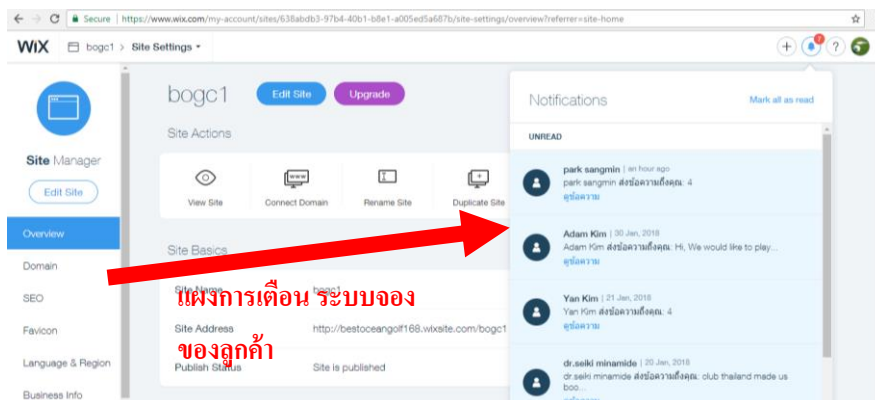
Secure | https://www.wix.com/my-account/sites/638abdb3-97b4-40b1-b8e1-a005ed5a687b/site-settings/overview?referrer=site-home

WiX bogc1 > Site Settings

bogc1 Edit Site Upgrade

Site Actions

View Site
Connect Domain
Rename Site
Duplicate Site

Site Basics

Site Name bogc1
Site Address http://bestoceangolf168.wixsite.com/bogc1
Publish Status Site is published

Site Manager
Edit Site

Overview
Domain
SEO
Favicon
Language & Region
Business Info

Notifications
Mark all as read

UNREAD

park sangmin | an hour ago
park sangmin ส่งข้อความถึงคุณ: 4
ดูข้อความ

Adam Kim | 30 Jan, 2018
Adam Kim ส่งข้อความถึงคุณ: Hi, We would like to play...
ดูข้อความ

Yan Kim | 21 Jan, 2018
Yan Kim ส่งข้อความถึงคุณ: 4
ดูข้อความ

dr.seiki minamide | 20 Jan, 2018
dr.seiki minamide ส่งข้อความถึงคุณ: club thailand made us boo...

แผงการเตือน ระบบจองของลูกค้า